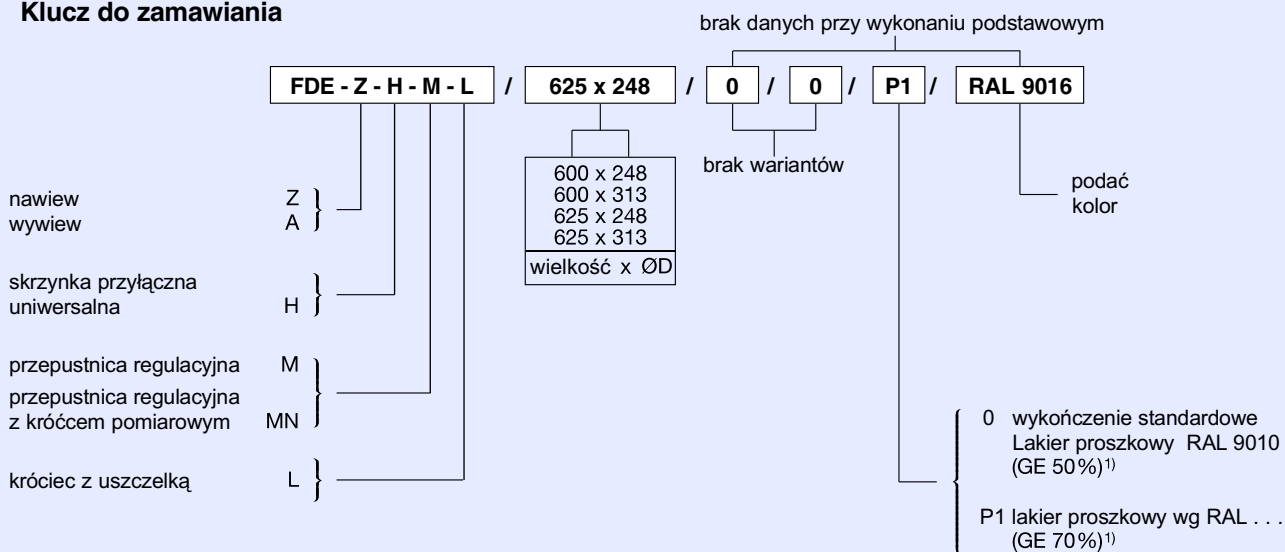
Klucz do zamawiania

brak danych przy wykonaniu podstawowym

FDE - Z - H - M - L / 625 x 248 / 0 / 0 / P1 / RAL 9016

600 x 248
600 x 313
625 x 248
625 x 313
wielkość x ØD

brak wariantów

podać kolor

nawiew Z
wywiew A

skrzynka przyłączna uniwersalna H

przepustnica regulacyjna M
przepustnica regulacyjna z króćcem pomiarowym MN

króciec z uszczelką L

0 wykończenie standardowe Lakier proszkowy RAL 9010 (GE 50%)$^{1)}$

P1 lakier proszkowy wg RAL . . . (GE 70%)$^{1)}$